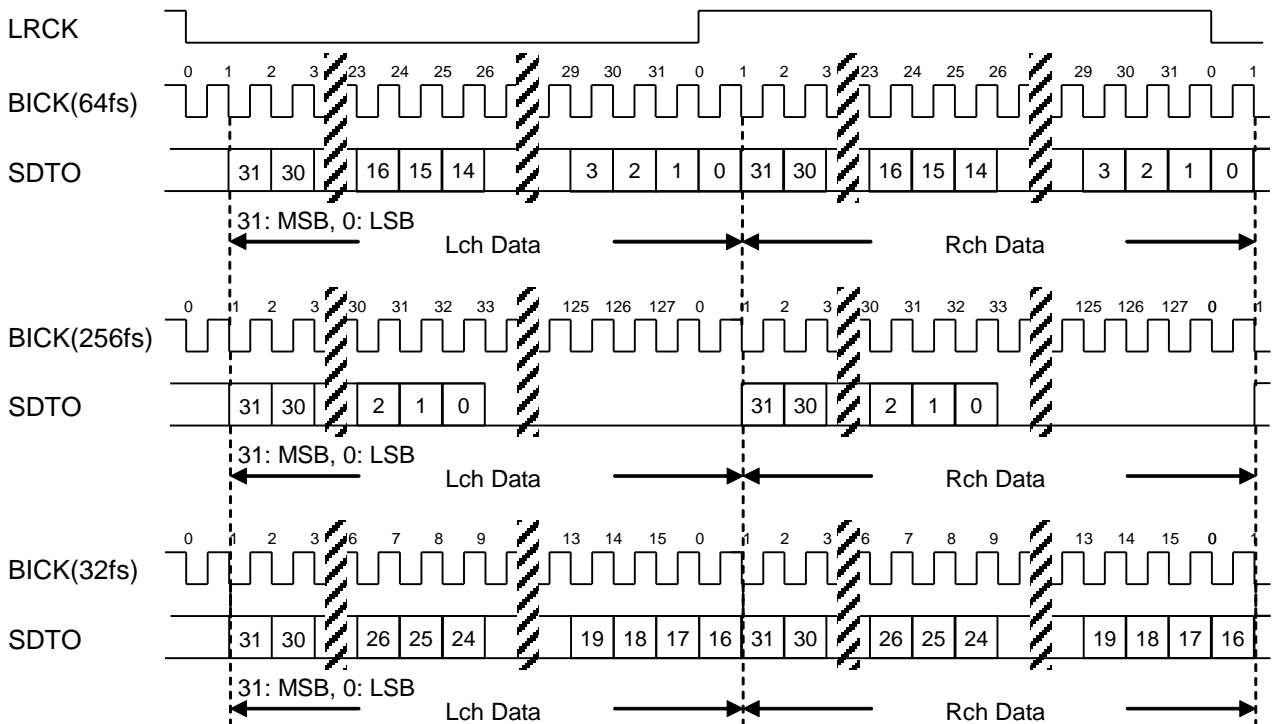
LRCK

0 1 2 3 23 24 25 26 29 30 31 0 1 2 3 23 24 25 26 29 30 31 0 1

BICK(64fs)

SDTO 31 30 16 15 14 3 2 1 0 31 30 16 15 14 3 2 1 0

31: MSB, 0: LSB

Lch Data

Rch Data

0 1 2 3 30 31 32 33 125 126 127 0 1 2 3 30 31 32 33 125 126 127 0 1

BICK(256fs)

SDTO 31 30 2 1 0 31 30 2 1 0

31: MSB, 0: LSB

Lch Data

Rch Data

0 1 2 3 6 7 8 9 13 14 15 0 1 2 3 6 7 8 9 13 14 15 0 1

BICK(32fs)

SDTO 31 30 26 25 24 19 18 17 16 31 30 26 25 24 19 18 17 16

31: MSB, 0: LSB

Lch Data

Rch Data